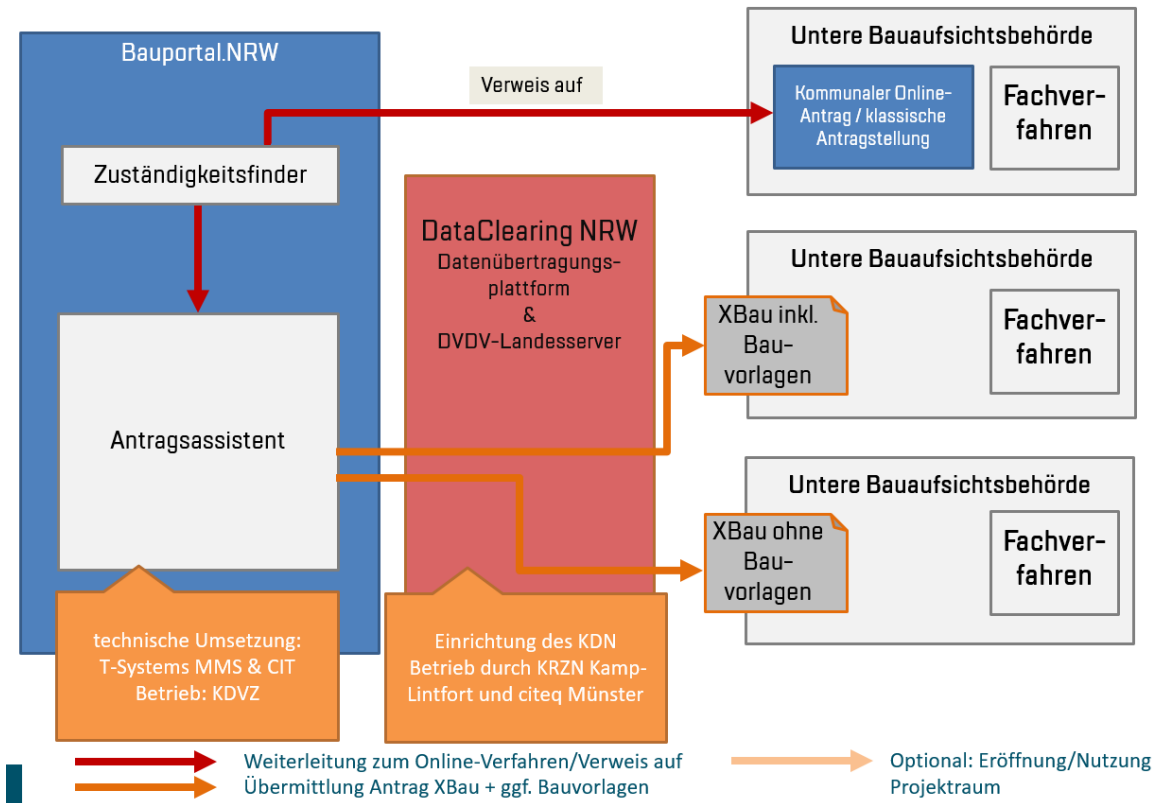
Bauportal.NRW

Zuständigkeitsfinder

Antragsassistent

technische Umsetzung: T-Systems MMS & CIT Betrieb: KDVZ

Verweis auf

DataClearing NRW
Datenübertragungsplattform
&
DVDV-Landesserver

Einrichtung des KDN Betrieb durch KRZN Kamp-Lintfort und citeq Münster

Untere Bauaufsichtsbehörde

Kommunaler Online-Antrag / klassische Antragstellung

Fachverfahren

Untere Bauaufsichtsbehörde

XBau inkl. Bauvorlagen

Fachverfahren

Untere Bauaufsichtsbehörde

XBau ohne Bauvorlagen

Fachverfahren

Weiterleitung zum Online-Verfahren/Verweis auf
Übermittlung Antrag XBau + ggf. Bauvorlagen

Optional: Eröffnung/Nutzung Projektraum